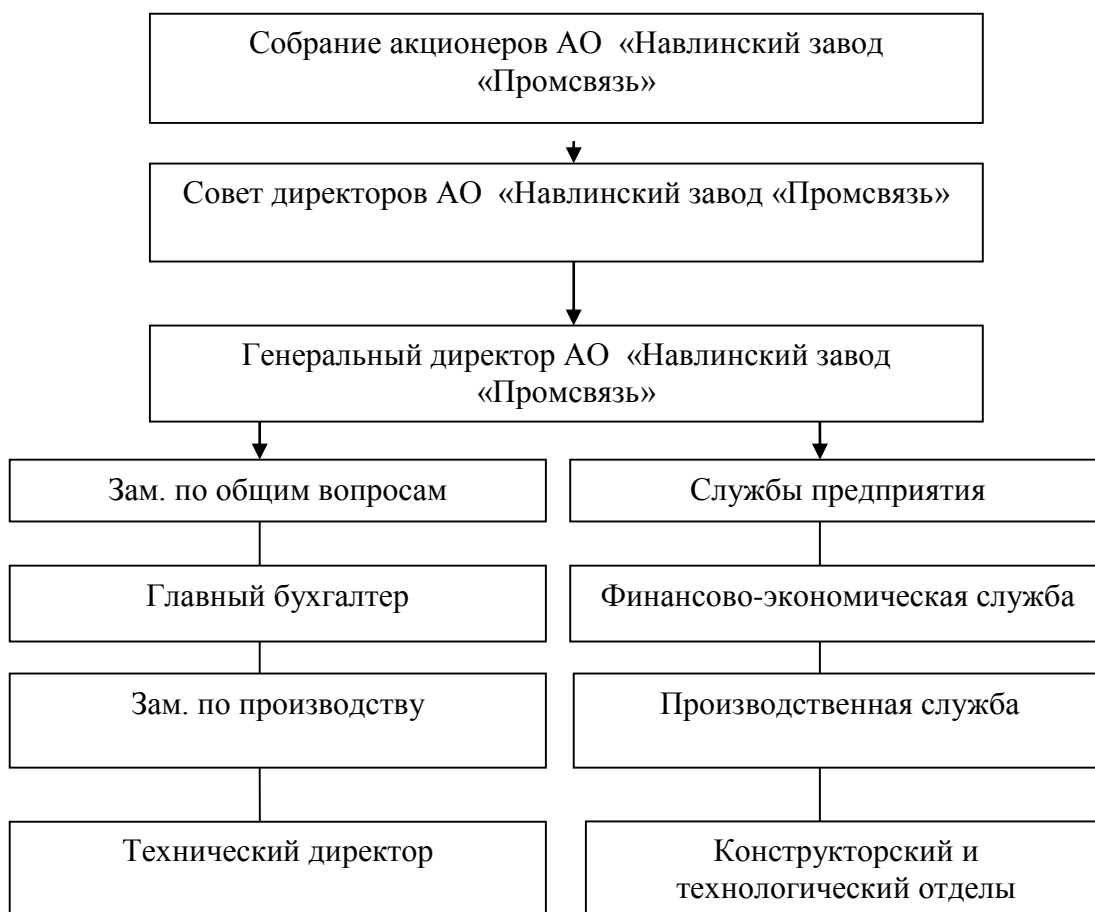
Собрание акционеров АО «Навлинский завод «Промсвязь»

Совет директоров АО «Навлинский завод «Промсвязь»

Генеральный директор АО «Навлинский завод «Промсвязь»

Зам. по общим вопросам

Главный бухгалтер

Зам. по производству

Технический директор

Службы предприятия

Финансово-экономическая служба

Производственная служба

Конструкторский и технологический отделы